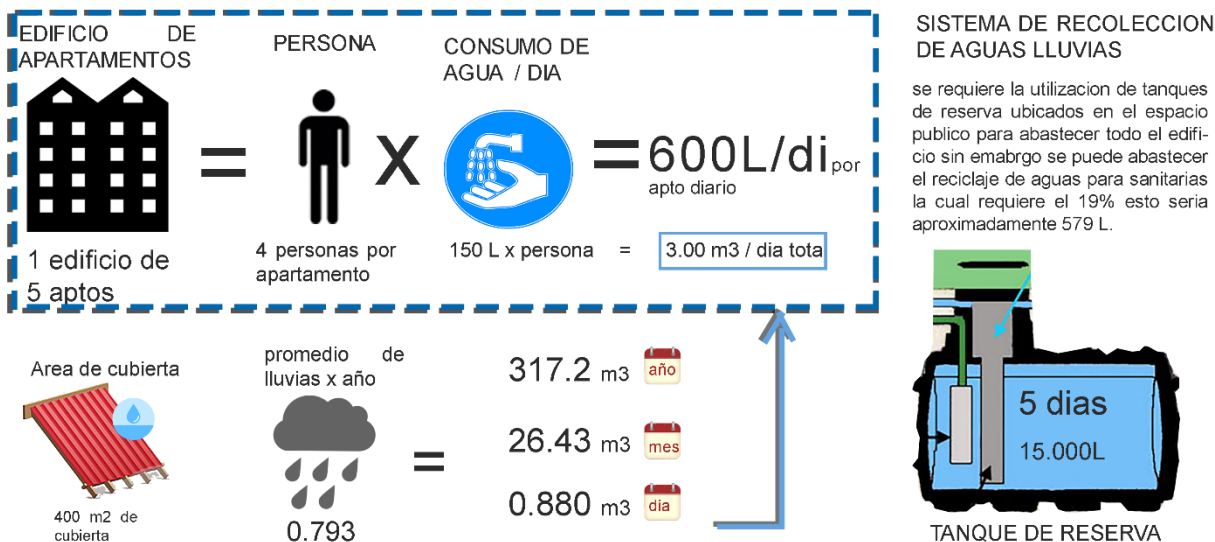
EDIFICIO DE APARTAMENTOS

PERSONA

CONSUMO DE AGUA / DIA

= X =600L/di por apto diario

1 edificio de 5 aptos

4 personas por apartamento

150 L x persona = 3.00 m3 / dia tota

SISTEMA DE RECOLECCION DE AGUAS LLUVIAS

se requiere la utilizacion de tanques de reserva ubicados en el espacio publico para abastecer todo el edificio sin emabrgo se puede abastecer el reciclaje de aguas para sanitarias la cual requiere el 19% esto seria aproximadamente 579 L.

Area de cubierta

400 m2 de cubierta

promedio de lluvias x año

0.793

=

317.2 m3 año

26.43 m3 mes

0.880 m3 dia

5 dias

15.000L

TANQUE DE RESERVA